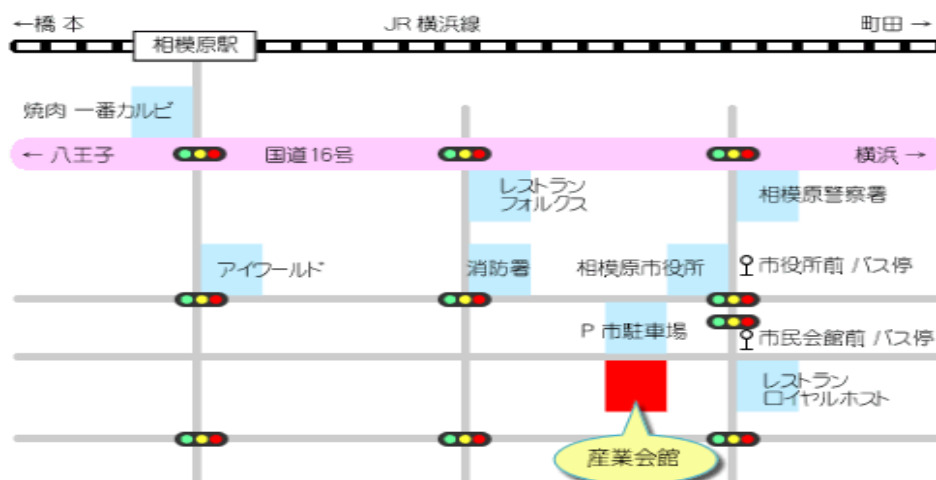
←橋 本

JR 横浜線

町田 →

相模原駅

焼肉 一番カルビ

← 八王子

国道16号

横浜 →

レストラン フォルクス

相模原警察署

アイワールド

消防署

相模原市役所

市役所前 バス停

P 市駐車場

市民会館前 バス停

レストラン ロイヤルホスト

産業会館